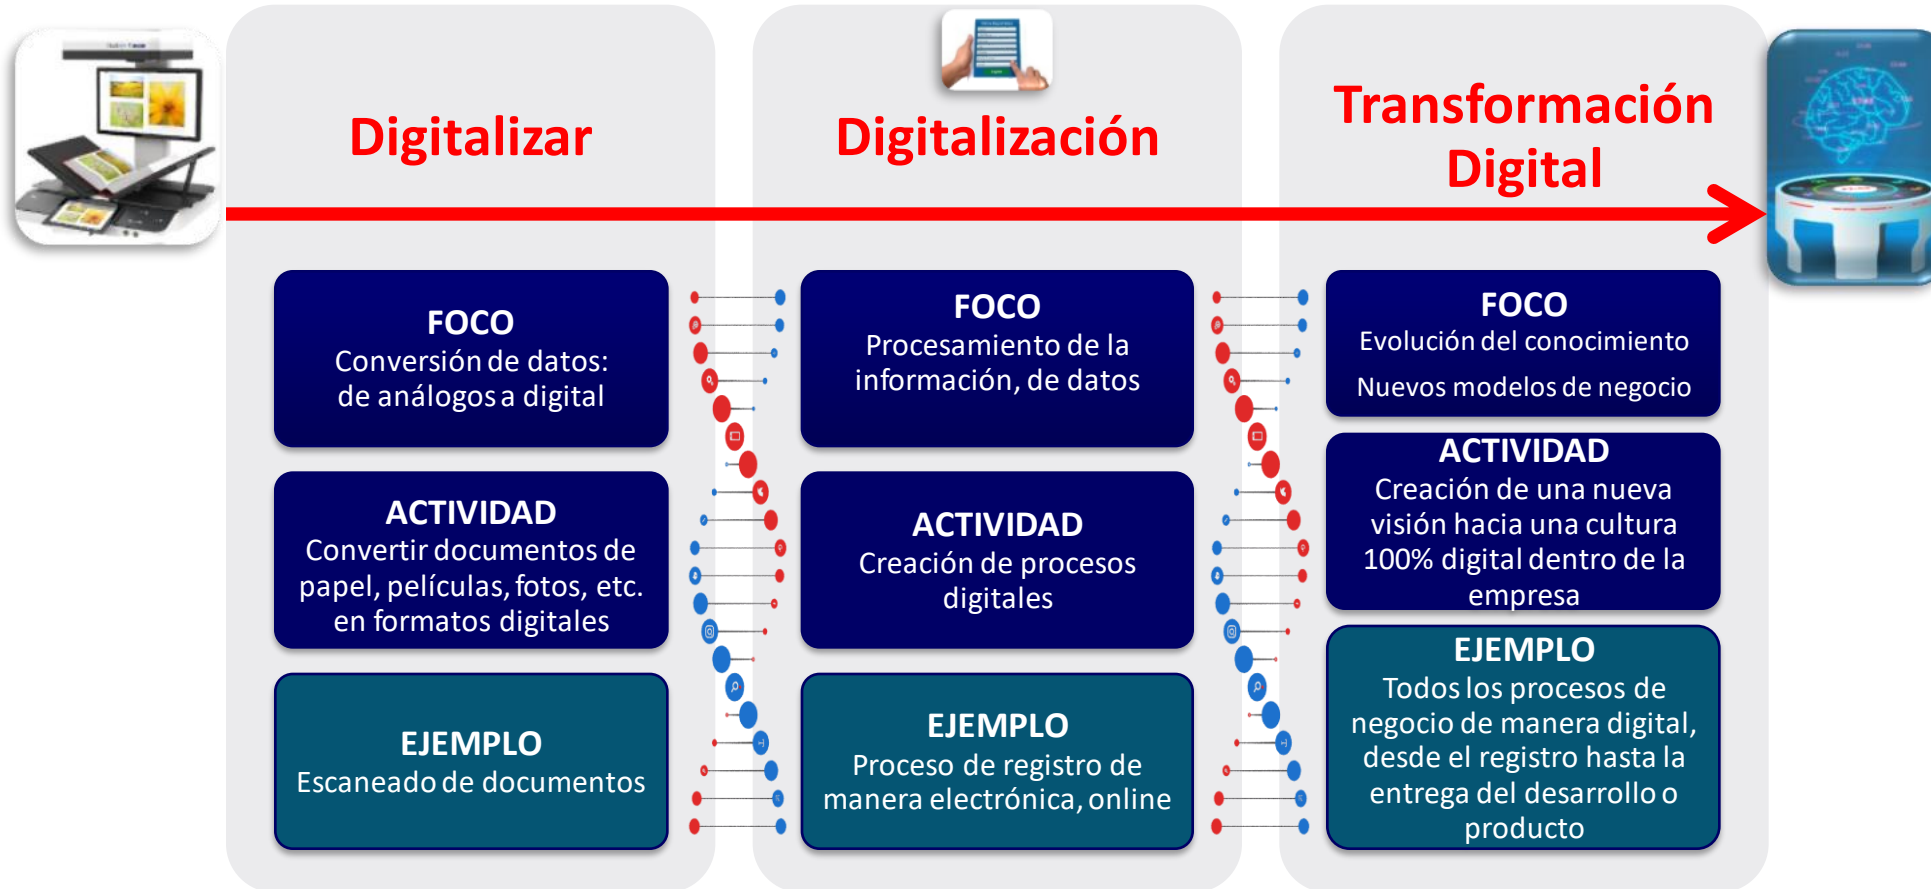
Digitalizar

FOCO
Conversión de datos: de análogos a digital

ACTIVIDAD
Convertir documentos de papel, películas, fotos, etc. en formatos digitales

EJEMPLO
Escaneado de documentos

Digitalización

FOCO
Procesamiento de la información, de datos

ACTIVIDAD
Creación de procesos digitales

EJEMPLO
Proceso de registro de manera electrónica, online

Transformación Digital

FOCO
Evolución del conocimiento
Nuevos modelos de negocio

ACTIVIDAD
Creación de una nueva visión hacia una cultura 100% digital dentro de la empresa

EJEMPLO
Todos los procesos de negocio de manera digital, desde el registro hasta la entrega del desarrollo o producto